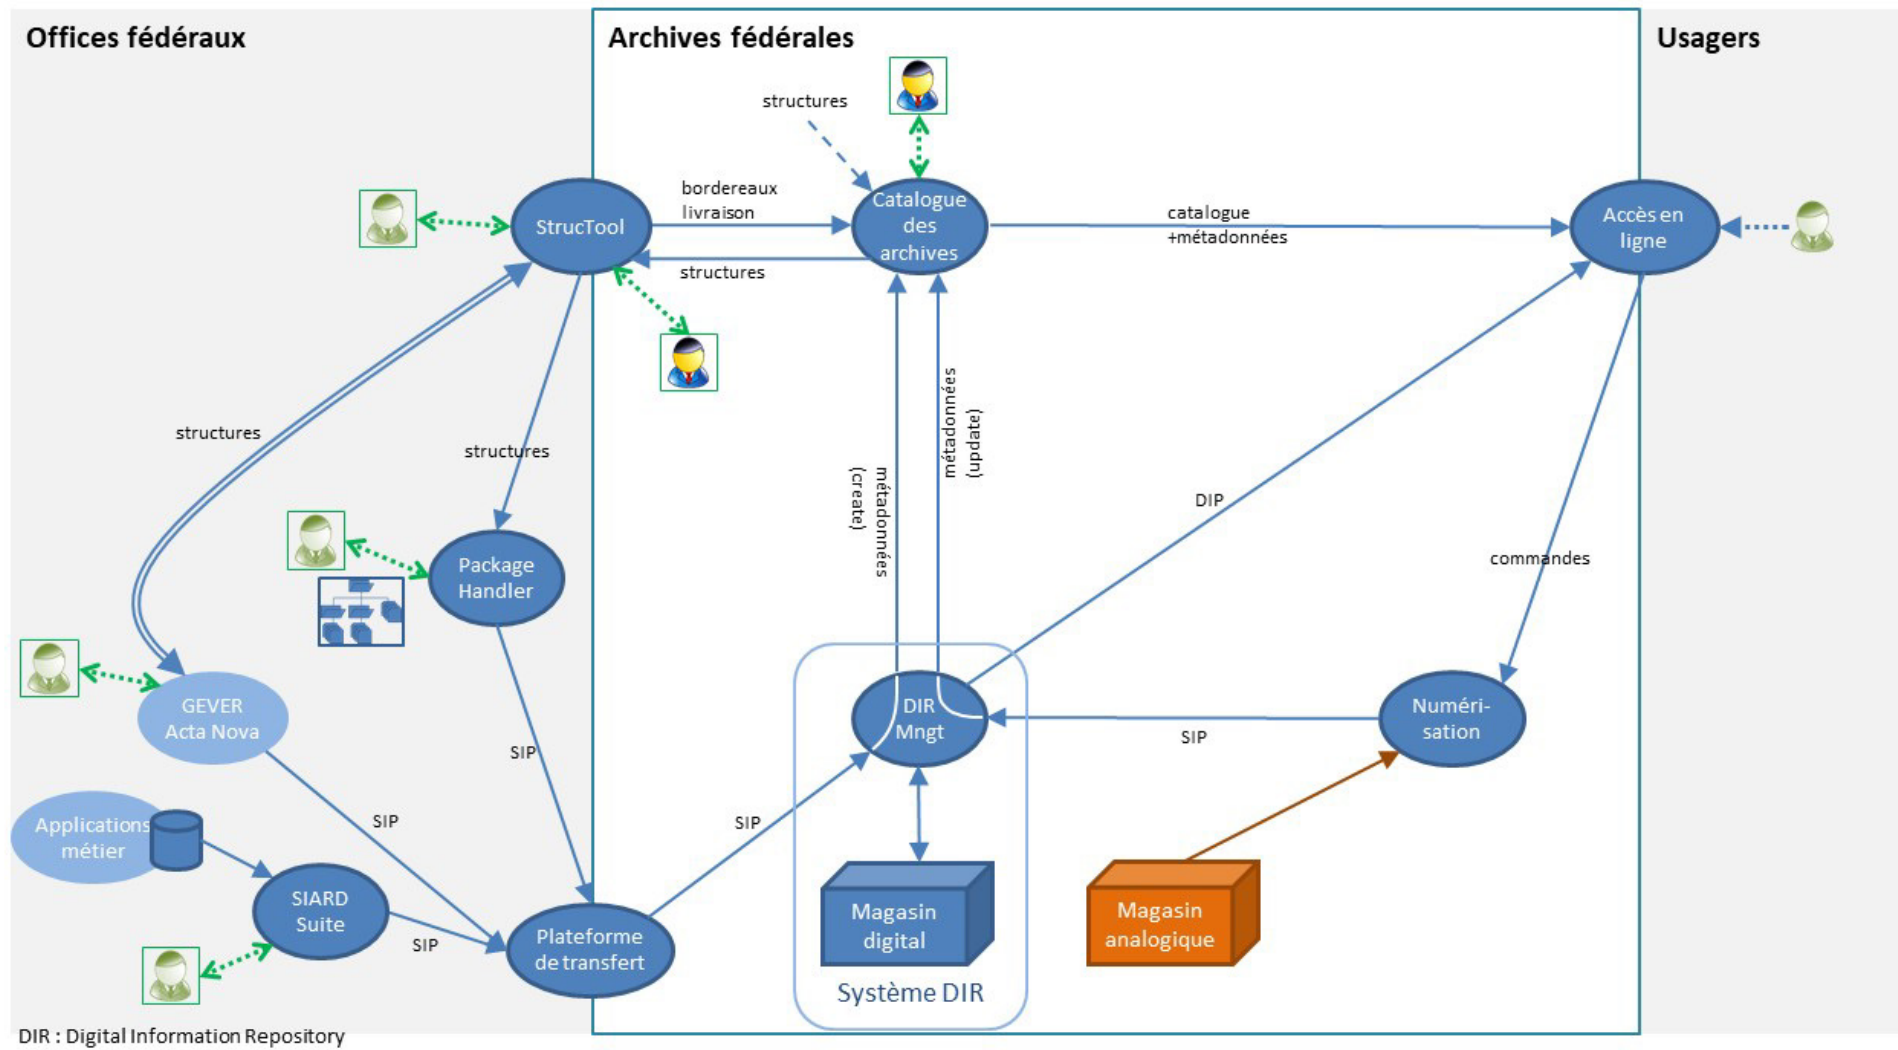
Offices fédéraux

Archives fédérales

Usagers

structures

bordereaux livraison

Catalogue des archives

catalogue +métadonnées

Accès en ligne

StrucTool

structures

structures

structures

Package Handler

métadonnées (create)

métadonnées (update)

DIP

commandes

GEVER Acta Nova

SIP

DIR Mngt

SIP

Numérisation

Applications métier

SIP

SIP

SIARD Suite

SIP

Plateforme de transfert

Magasin digital

Magasin analogique

Système DIR

DIR : Digital Information Repository